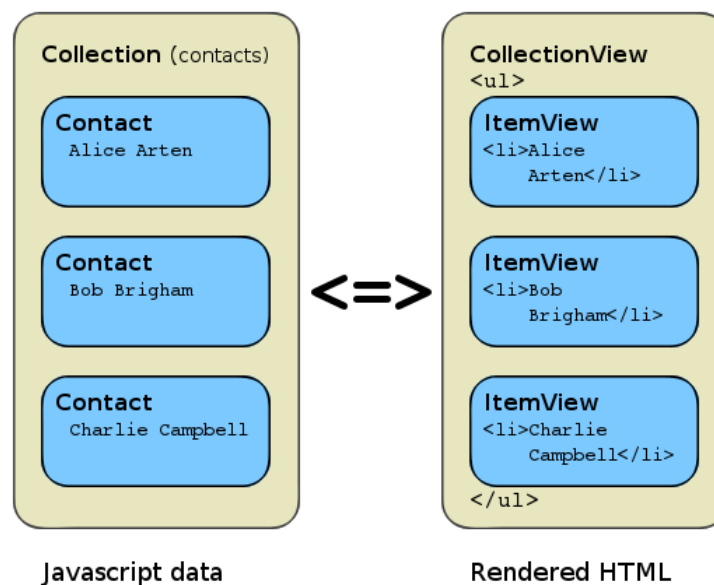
Collection (contacts)

Contact
Alice Arten

Contact
Bob Brigham

Contact
Charlie Campbell

<=>

CollectionView
<ul>

ItemView
<li>Alice Arten</li>

ItemView
<li>Bob Brigham</li>

ItemView
<li>Charlie Campbell</li>

</ul>

Javascript data

Rendered HTML